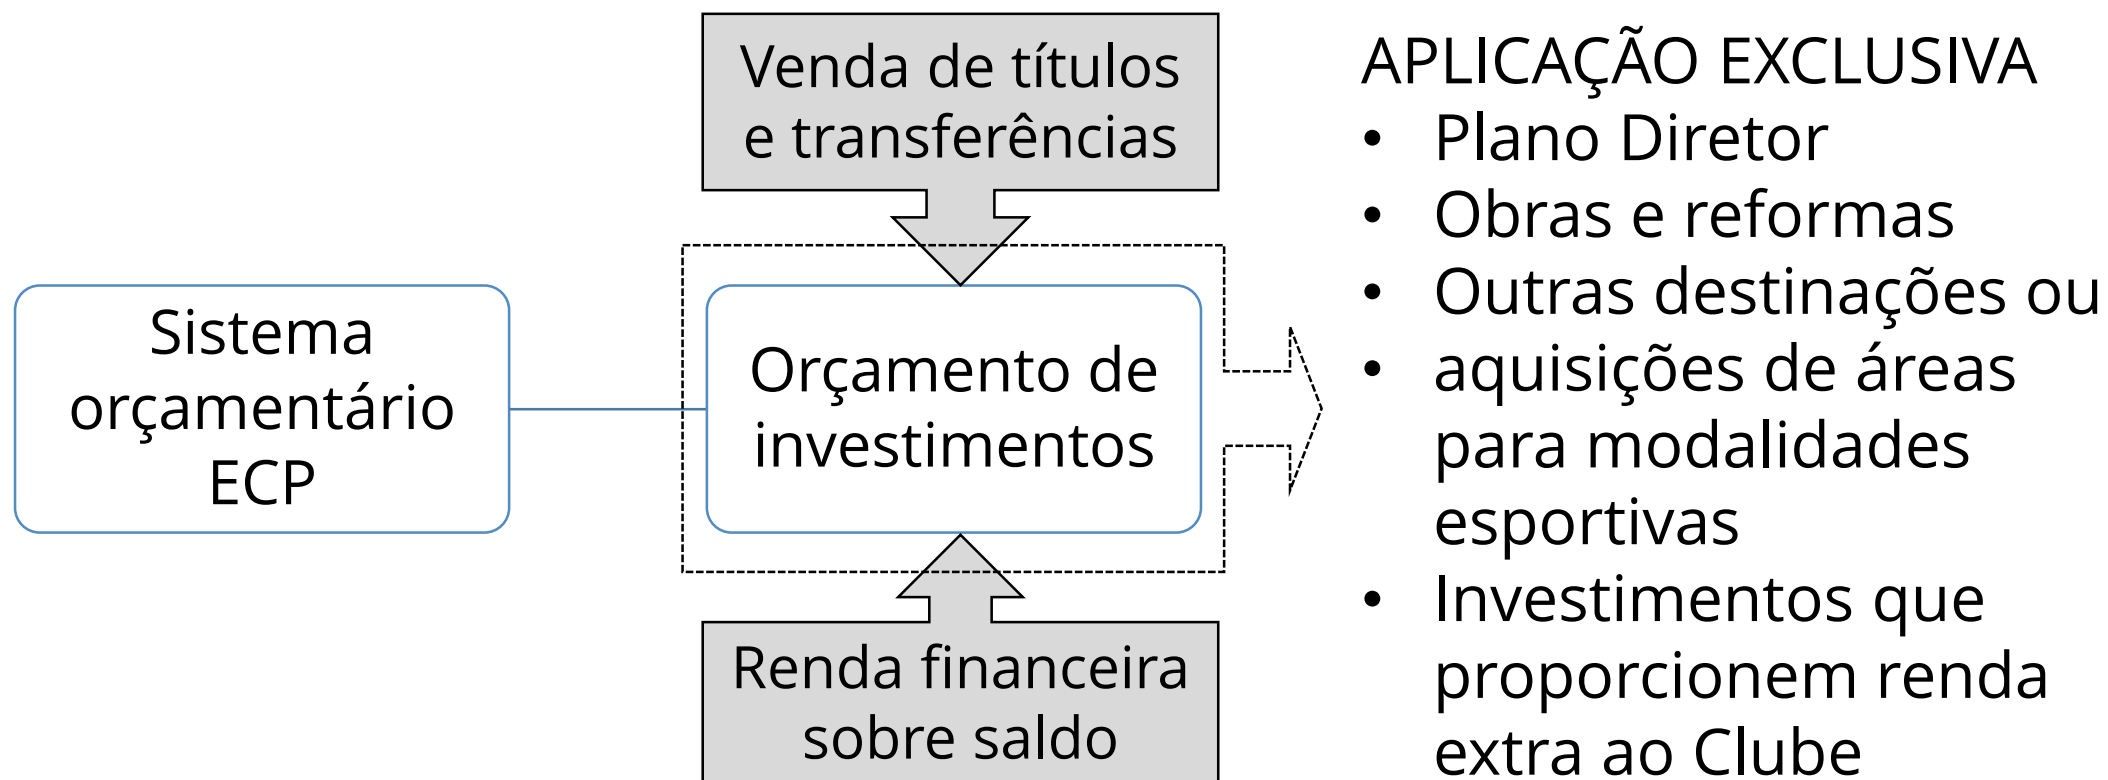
Venda de títulos e transferências

Sistema orçamentário ECP

Orçamento de investimentos

Renda financeira sobre saldo

APLICAÇÃO EXCLUSIVA
• Plano Diretor
• Obras e reformas
• Outras destinações ou
• aquisições de áreas para modalidades esportivas
• Investimentos que proporcionem renda extra ao Clube